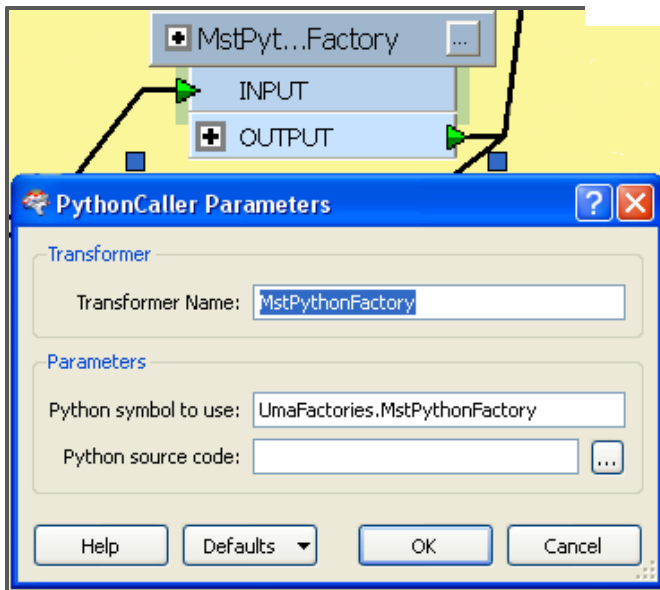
MstPyt…Factory ...

INPUT

OUTPUT

PythonCaller Parameters ? X

Transformer

Transformer Name: MstPythonFactory

Parameters

Python symbol to use: UmaFactories.MstPythonFactory

Python source code: ...

Help

Defaults

OK

Cancel